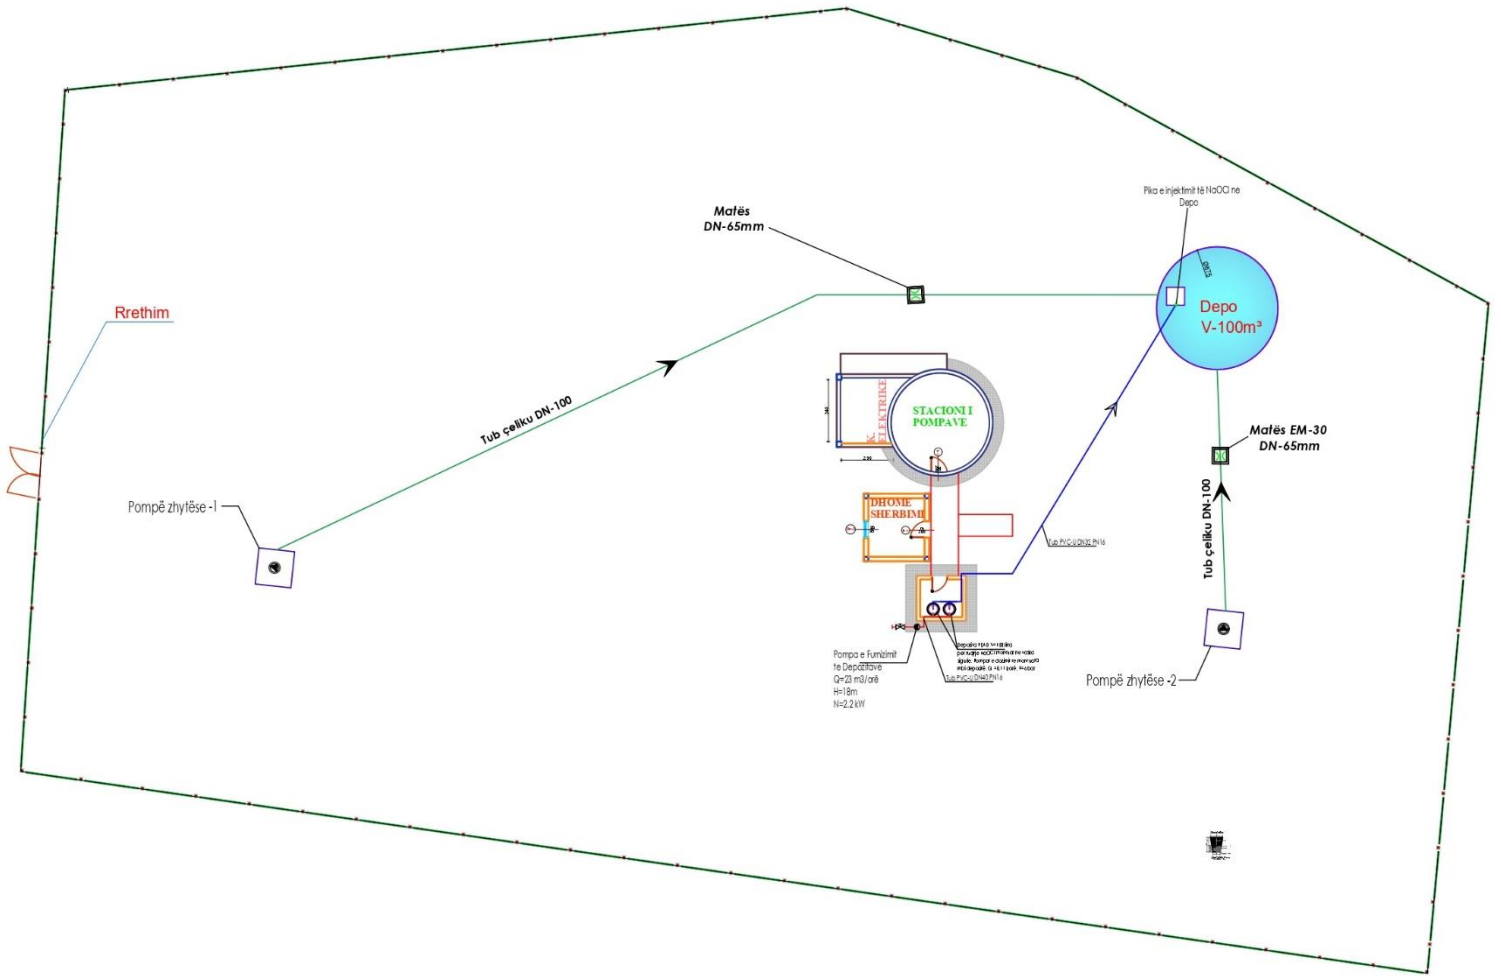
Pika e injektimit të NaOCl ne Depo

Matës DN-65mm

Depo V-100m³

Rrethim

Tub çeliku DN-100

STACIONI I POMPAVE

K. ELEKTRIKE

Matës EM-30 DN-65mm

Tub çeliku DN-100

DHOME SHERBIMI

Tub PVC-U DN32 PN16

Pompë zhytëse -1

Pompa e Furnizimit te Depozitave Q=23 m3/orë H=18m N=2.2 kW

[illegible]

Tub PVC-U DN40 PN16

Pompë zhytëse -2